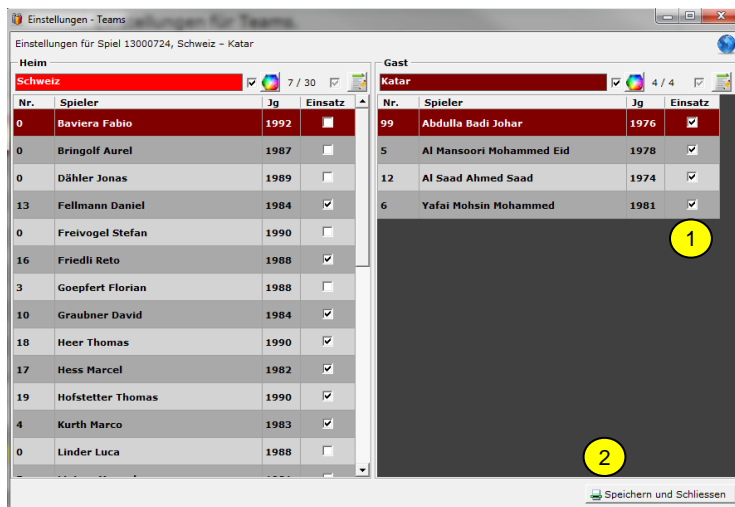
Einstellungen - Teams

Einstellungen für Spiel 13000724, Schweiz – Katar

Heim

Schweiz 7 / 30

| Nr. | Spieler | Jg | Einsatz |
|---|---|---|---|
| 0 | Baviera Fabio | 1992 | |
| 0 | Bringolf Aurel | 1987 | |
| 0 | Dähler Jonas | 1989 | |
| 13 | Fellmann Daniel | 1984 | ✔ |
| 0 | Freivogel Stefan | 1990 | |
| 16 | Friedli Reto | 1988 | ✔ |
| 3 | Goepfert Florian | 1988 | |
| 10 | Graubner David | 1984 | ✔ |
| 18 | Heer Thomas | 1990 | ✔ |
| 17 | Hess Marcel | 1982 | ✔ |
| 19 | Hofstetter Thomas | 1990 | ✔ |
| 4 | Kurth Marco | 1983 | ✔ |
| 0 | Linder Luca | 1988 | |

Gast

Katar 4 / 4

| Nr. | Spieler | Jg | Einsatz |
|---|---|---|---|
| 99 | Abdulla Badi Johar | 1976 | ✔ |
| 5 | Al Mansoori Mohammed Eid | 1978 | ✔ |
| 12 | Al Saad Ahmed Saad | 1974 | ✔ |
| 6 | Yafai Mohsin Mohammed | 1981 | ✔ |

1

2

Speichern und Schliessen